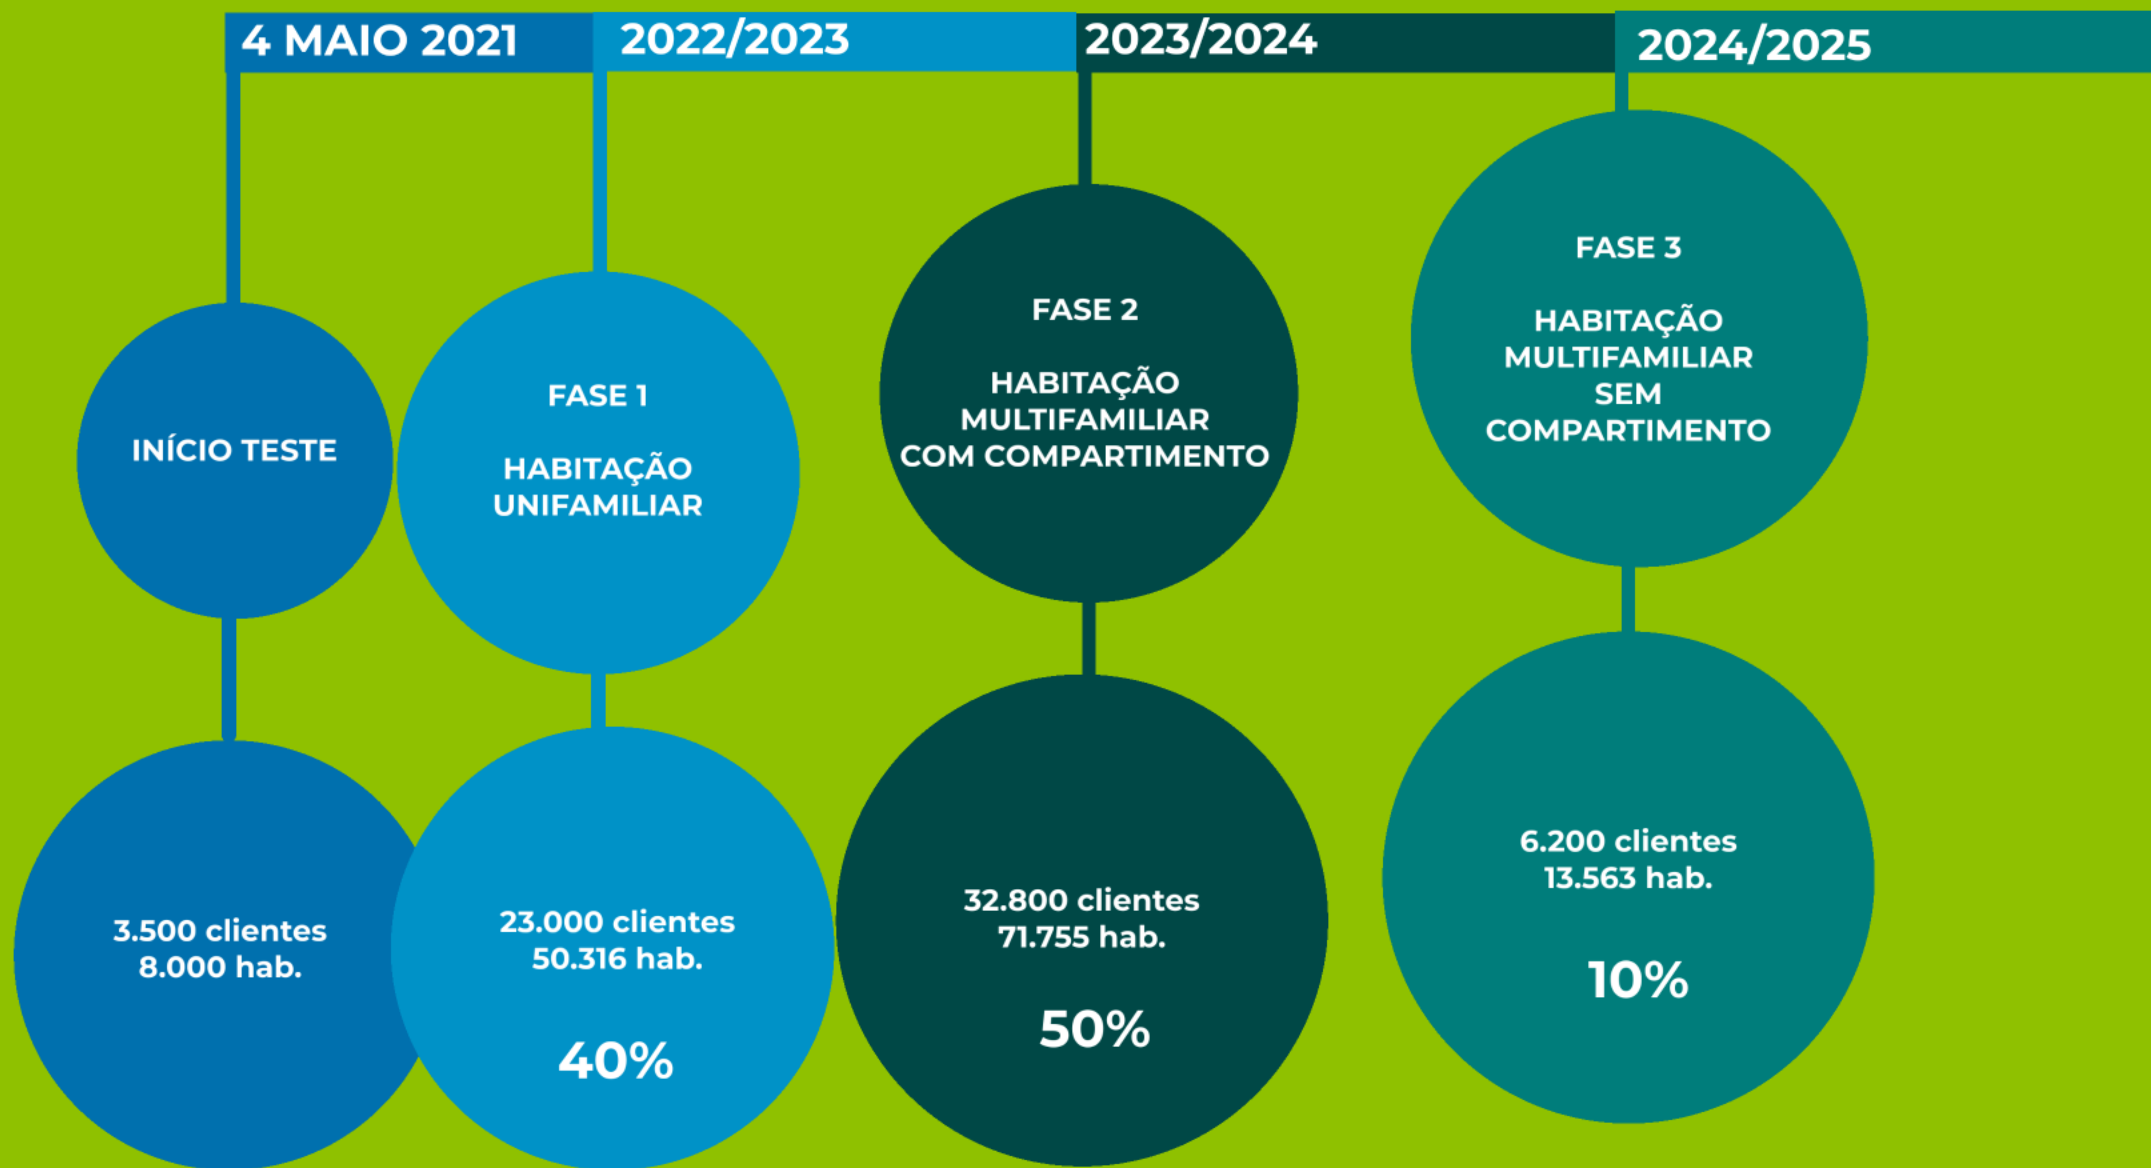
4 MAIO 2021

INÍCIO TESTE

3.500 clientes
8.000 hab.

2022/2023

FASE 1

HABITAÇÃO UNIFAMILIAR

23.000 clientes
50.316 hab.

40%

2023/2024

FASE 2

HABITAÇÃO MULTIFAMILIAR COM COMPARTIMENTO

32.800 clientes
71.755 hab.

50%

2024/2025

FASE 3

HABITAÇÃO MULTIFAMILIAR SEM COMPARTIMENTO

6.200 clientes
13.563 hab.

10%